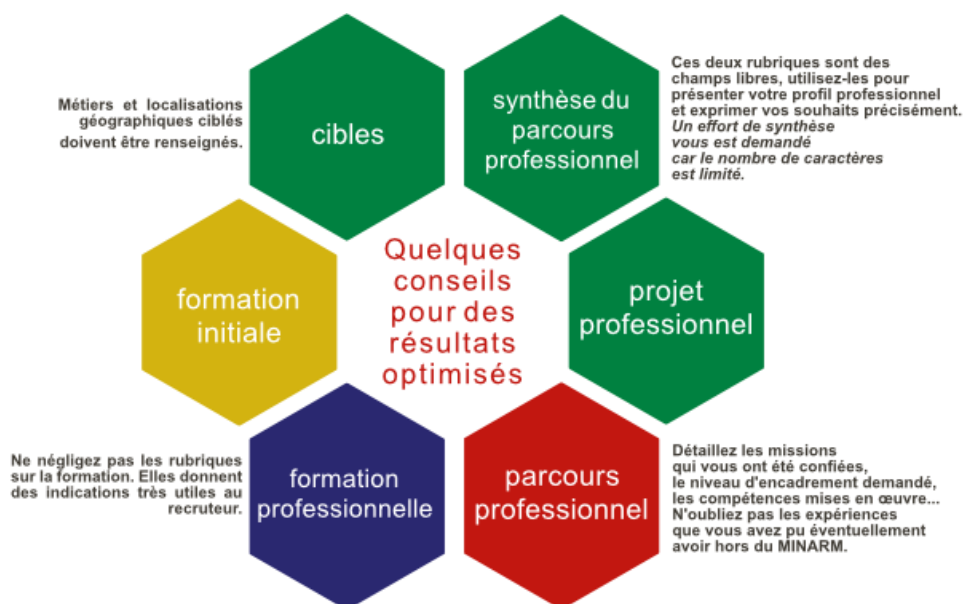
Métiers et localisations géographiques ciblés doivent être renseignés.

cibles

synthèse du parcours professionnel

Ces deux rubriques sont des champs libres, utilisez-les pour présenter votre profil professionnel et exprimer vos souhaits précisément. *Un effort de synthèse vous est demandé car le nombre de caractères est limité.*

formation initiale

Quelques conseils pour des résultats optimisés

projet professionnel

Ne négligez pas les rubriques sur la formation. Elles donnent des indications très utiles au recruteur.

formation professionnelle

parcours professionnel

Détaillez les missions qui vous ont été confiées, le niveau d'encadrement demandé, les compétences mises en œuvre... N'oubliez pas les expériences que vous avez pu éventuellement avoir hors du MINARM.